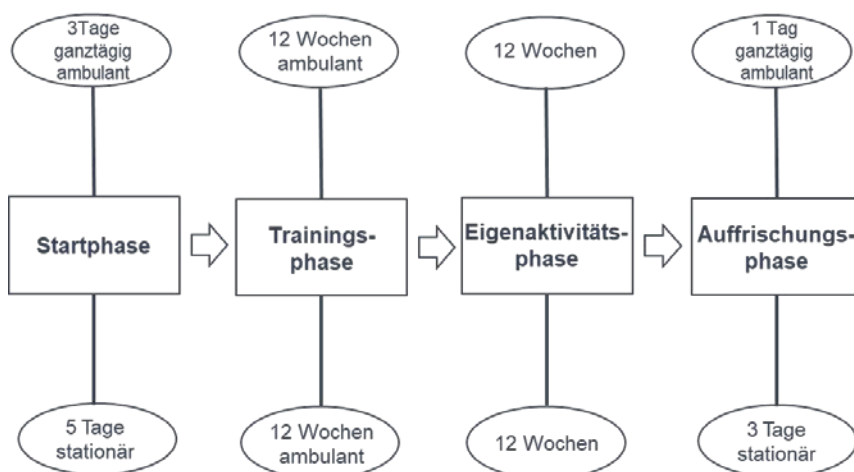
3Tage ganztägig ambulant

12 Wochen ambulant

12 Wochen

1 Tag ganztägig ambulant

Startphase

Trainingsphase

Eigenaktivitätsphase

Auffrischungsphase

5 Tage stationär

12 Wochen ambulant

12 Wochen

3 Tage stationär